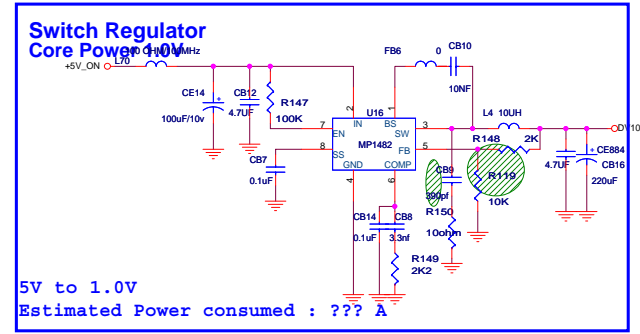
Switch Regulator
Core Power 1.0V

+5V_ON
L70
40 OHM/100MHz
CE14
100uF/10v
CB12
4.7UF
R147
100K
CB7
0.1uF
U16
IN
EN
SS
GND
BS
SW
FB
COMP
MP1482
2
7
8
4
1
3
5
6
FB6
0
CB10
10NF
L4 10UH
R148
2K
CB9
390pf
R150
10ohm
R119
10K
CB14
0.1uF
CB8
3.3nf
R149
2K2
4.7UF
CE884
CB16
220uF
DV10

5V to 1.0V
Estimated Power consumed : ??? A